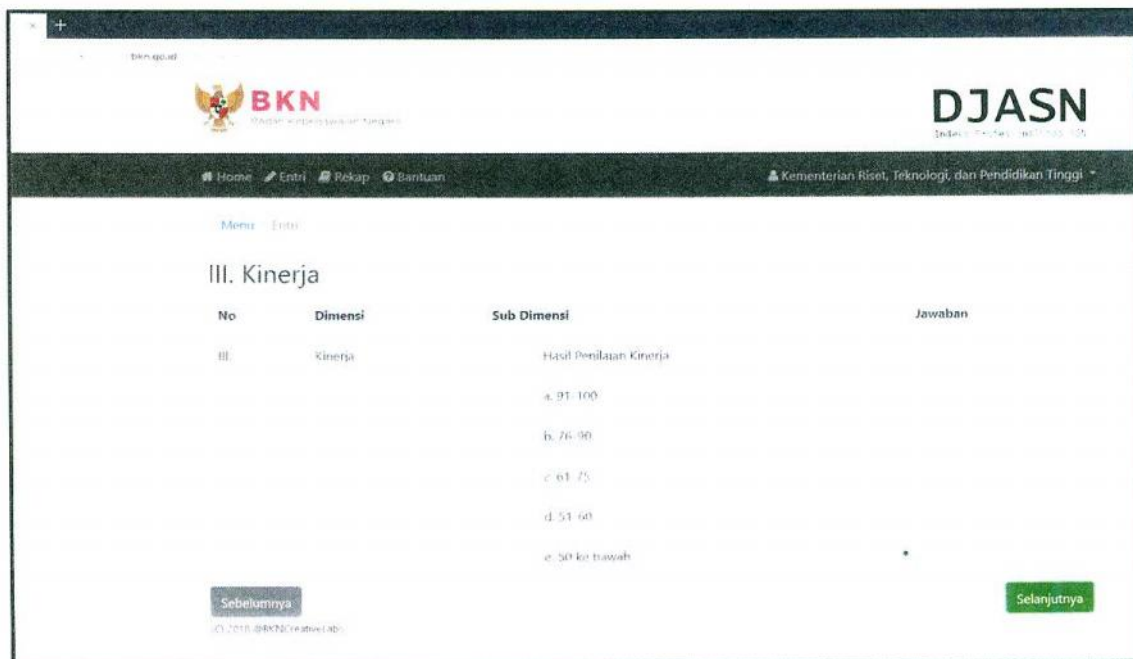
bkn.go.id

BKN
Badan Kepegawaian Negara

DJASN
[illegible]

Home Entri Rekap Bantuan

Kementerian Riset, Teknologi, dan Pendidikan Tinggi

Menu / Entri

III. Kinerja

| No | Dimensi | Sub Dimensi | Jawaban |
|---|---|---|---|
| III. | Kinerja | Hasil Penilaian Kinerja | |
| | | a. 91-100 | |
| | | b. 76-90 | |
| | | c. 61-75 | |
| | | d. 51-60 | |
| | | e. 50 ke bawah | • |

Sebelumnya

Selanjutnya

(C) 2018 @BKNCreativeLabs